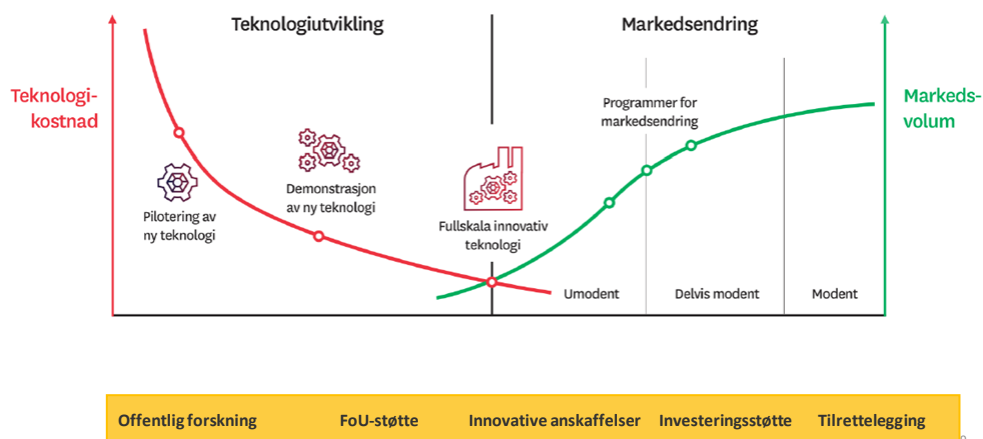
Teknologiutvikling

Markedsendring

Teknologikostnad

Markedsvolum

Pilotering av ny teknologi

Demonstrasjon av ny teknologi

Fullskala innovativ teknologi

Programmer for markedsendring

Umodent

Delvis modent

Modent

| Offentlig forskning | FoU-støtte | Innovative anskaffelser | Investeringsstøtte | Tilrettelegging |
|---|---|---|---|---|